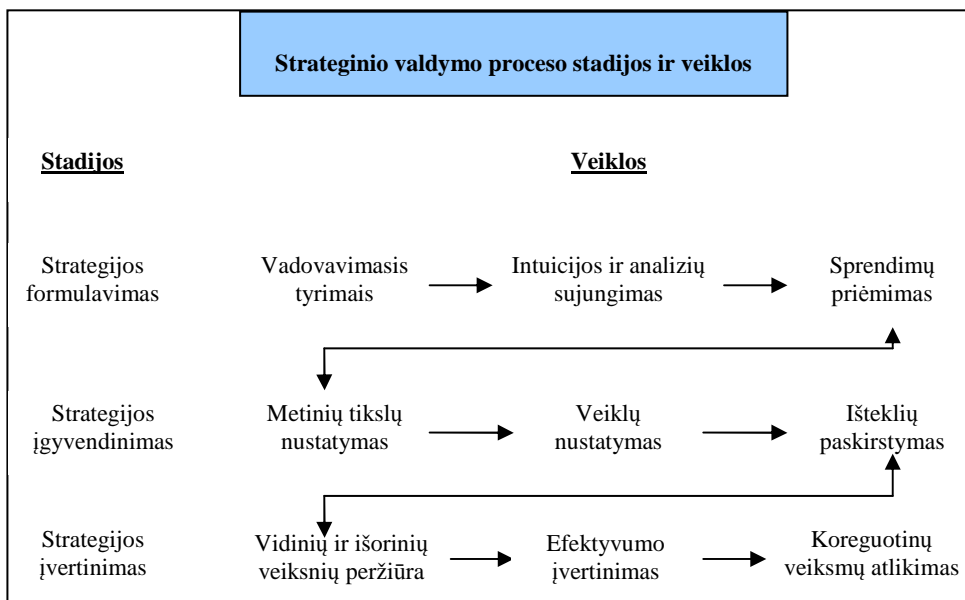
Strateginio valdymo proceso stadijos ir veiklos

Stadijos

Veiklos

Strategijos formulavimas

Vadovavimasis tyrimais

Intuicijos ir analizių sujungimas

Sprendimų priėmimas

Strategijos įgyvendinimas

Metinių tikslų nustatymas

Veiklų nustatymas

Išteklių paskirstymas

Strategijos įvertinimas

Vidinių ir išorinių veiksnių peržiūra

Efektyvumo įvertinimas

Koreguotinų veiksmų atlikimas